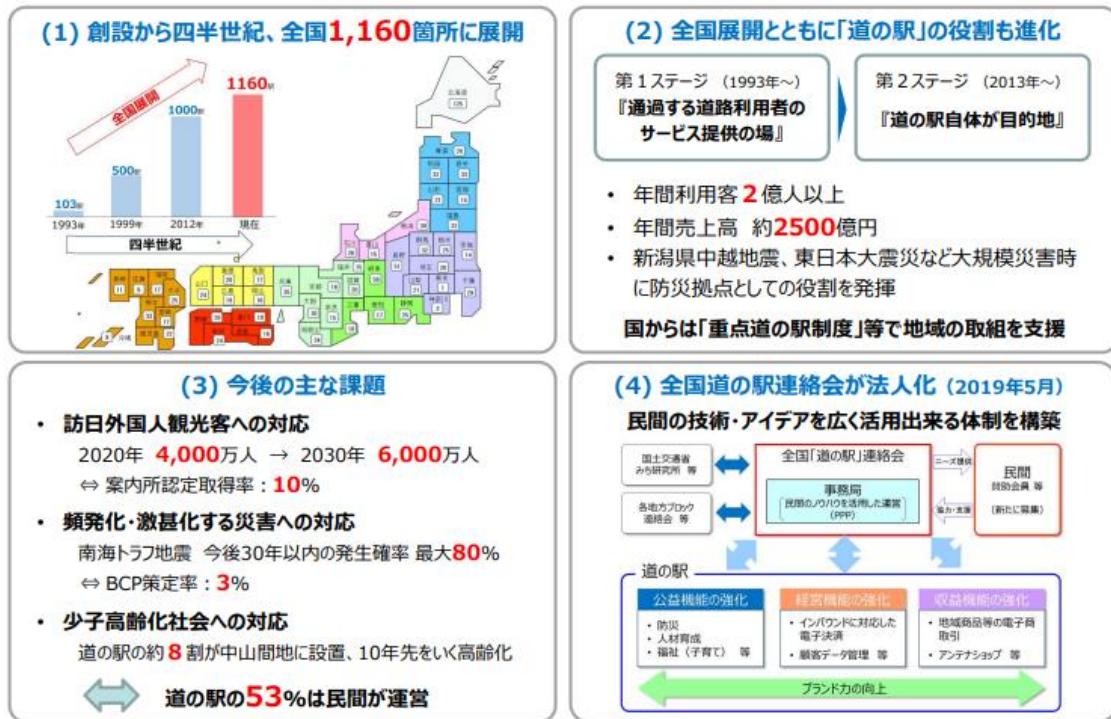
(1) 創設から四半世紀、全国1,160箇所に展開

全国展開

103駅
1993年

500駅
1999年

1000駅
2012年

1160駅
現在

四半世紀

北海道
125

(2) 全国展開とともに「道の駅」の役割も進化

第１ステージ　(1993年～)
『通過する道路利用者のサービス提供の場』

第２ステージ　(2013年～)
『道の駅自体が目的地』

• 年間利用客 2 億人以上
• 年間売上高　約2500億円
• 新潟県中越地震、東日本大震災など大規模災害時に防災拠点としての役割を発揮

国からは「重点道の駅制度」等で地域の取組を支援

(3) 今後の主な課題

• 訪日外国人観光客への対応
2020年　4,000万人 → 2030年　6,000万人
⇔ 案内所認定取得率：10%

• 頻発化・激甚化する災害への対応
南海トラフ地震　今後30年以内の発生確率 最大80%
⇔ BCP策定率：3%

• 少子高齢化社会への対応
道の駅の約 8 割が中山間地に設置、10年先をいく高齢化

道の駅の53%は民間が運営

(4) 全国道の駅連絡会が法人化 (2019年5月)

民間の技術・アイデアを広く活用出来る体制を構築

国土交通省
みち研究所 等

各地方ブロック
連絡会 等

全国「道の駅」連絡会

事務局
(民間のノウハウを活用した運営)
(PPP)

ニーズ提供

協力・支援

民間
賛助会員 等
(新たに募集)

道の駅

公益機能の強化
• 防災
• 人材育成
• 福祉（子育て） 等

経営機能の強化
• インバウンドに対応した電子決済
• 顧客データ管理 等

収益機能の強化
• 地域商品等の電子商取引
• アンテナショップ 等

ブランド力の向上